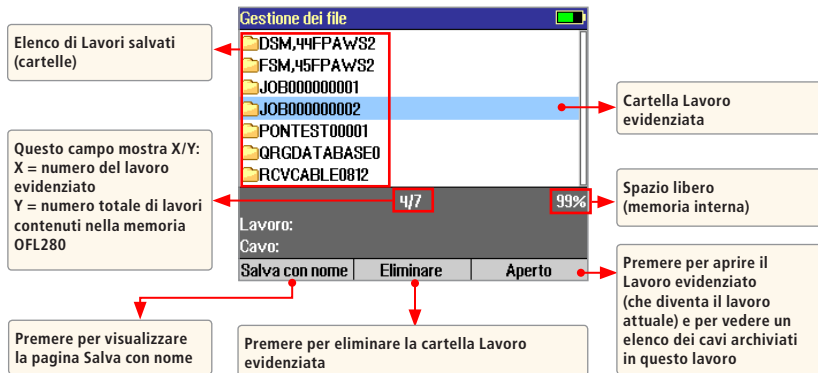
Gestione dei file

Elenco di Lavori salvati (cartelle)

DSM,44FPAWS2
FSM,45FPAWS2
JOB000000001
JOB000000002
PONTEST00001
QRGDATABASE0
RCVCABLE0812

Cartella Lavoro evidenziata

Questo campo mostra X/Y:
X = numero del lavoro evidenziato
Y = numero totale di lavori contenuti nella memoria OFL280

4/7

99%

Spazio libero (memoria interna)

Lavoro:
Cavo:

Salva con nome
Eliminare
Aperto

Premere per aprire il Lavoro evidenziato (che diventa il lavoro attuale) e per vedere un elenco dei cavi archiviati in questo lavoro

Premere per visualizzare la pagina Salva con nome

Premere per eliminare la cartella Lavoro evidenziata